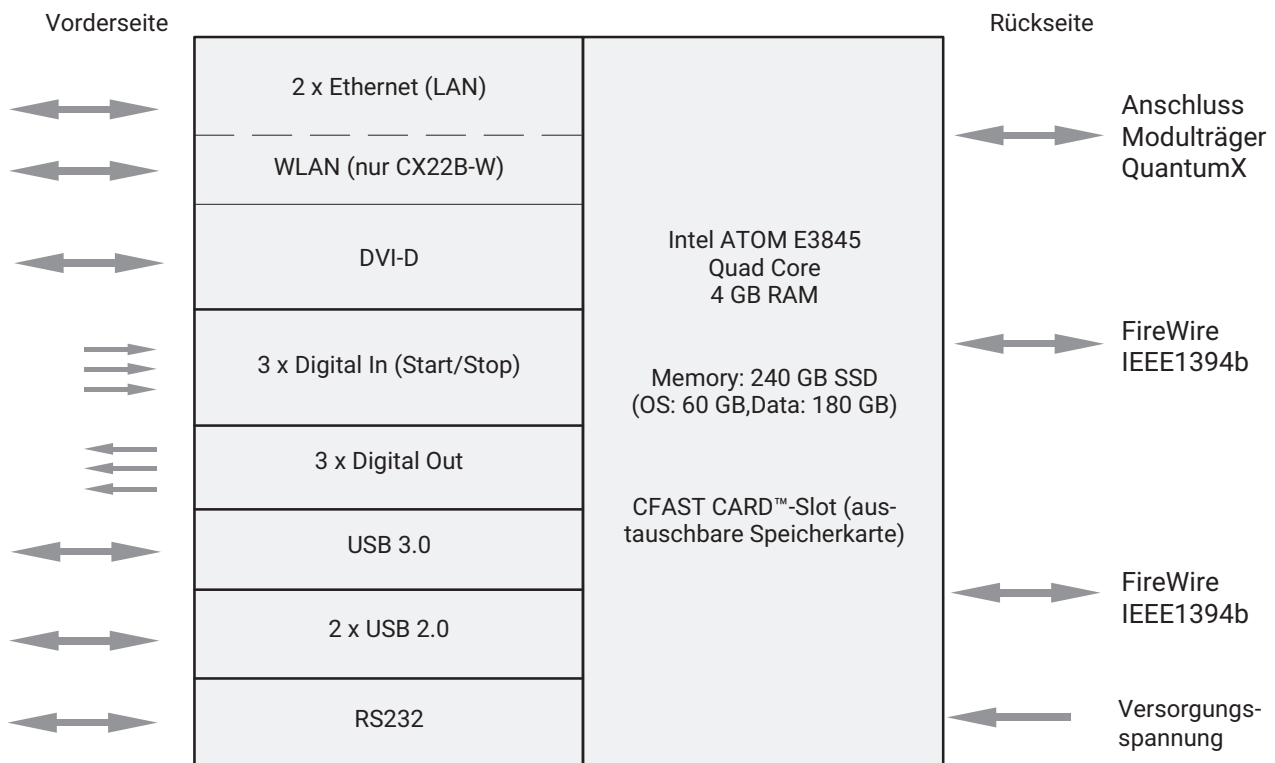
Vorderseite

Rückseite

2 x Ethernet (LAN)

WLAN (nur CX22B-W)

DVI-D

3 x Digital In (Start/Stop)

3 x Digital Out

USB 3.0

2 x USB 2.0

RS232

Intel ATOM E3845
Quad Core
4 GB RAM

Memory: 240 GB SSD
(OS: 60 GB,Data: 180 GB)

CFAST CARD™-Slot (austauschbare Speicherkarte)

Anschluss
Modulträger
QuantumX

FireWire
IEEE1394b

FireWire
IEEE1394b

Versorgungsspannung